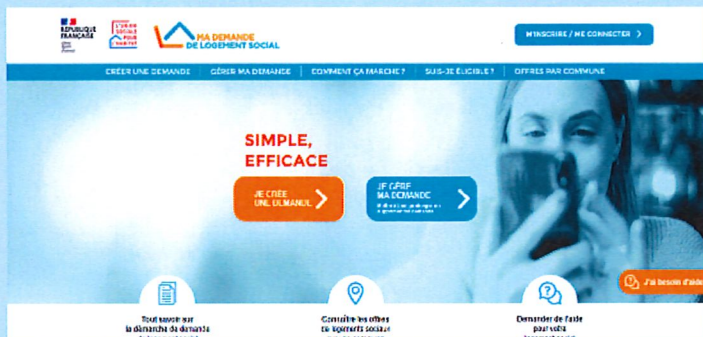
RÉPUBLIQUE FRANÇAISE
Liberté
Égalité
Fraternité

L'UNION SOCIALE POUR L'HABITAT

MA DEMANDE DE LOGEMENT SOCIAL

M'INSCRIRE / ME CONNECTER

CRÉER UNE DEMANDE | GÉRER MA DEMANDE | COMMENT ÇA MARCHE ? | SUIS-JE ÉLIGIBLE ? | OFFRES PAR COMMUNE

SIMPLE, EFFICACE

JE CRÉE UNE DEMANDE

JE GÈRE MA DEMANDE
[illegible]

J'ai besoin d'aide

Tout savoir sur la démarche de demande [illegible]

Connaître les offres de logements sociaux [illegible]

Demander de l'aide pour votre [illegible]